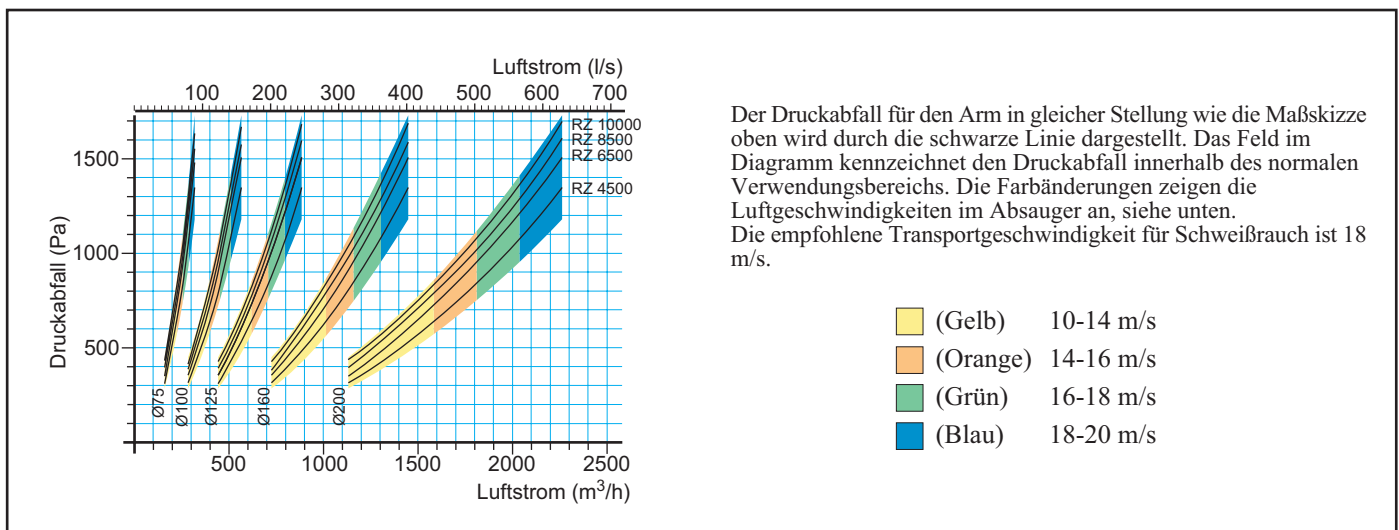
Luftstrom (l/s)
100 200 300 400 500 600 700

RZ 10000
RZ 8500
RZ 6500
RZ 4500

Druckabfall (Pa)
1500
1000
500

Ø75 Ø100 Ø125 Ø160 Ø200

500 1000 1500 2000 2500
Luftstrom ($m^3$/h)

Der Druckabfall für den Arm in gleicher Stellung wie die Maßskizze oben wird durch die schwarze Linie dargestellt. Das Feld im Diagramm kennzeichnet den Druckabfall innerhalb des normalen Verwendungsbereichs. Die Farbänderungen zeigen die Luftgeschwindigkeiten im Absauger an, siehe unten.
Die empfohlene Transportgeschwindigkeit für Schweißrauch ist 18 m/s.

(Gelb) 10-14 m/s
(Orange) 14-16 m/s
(Grün) 16-18 m/s
(Blau) 18-20 m/s